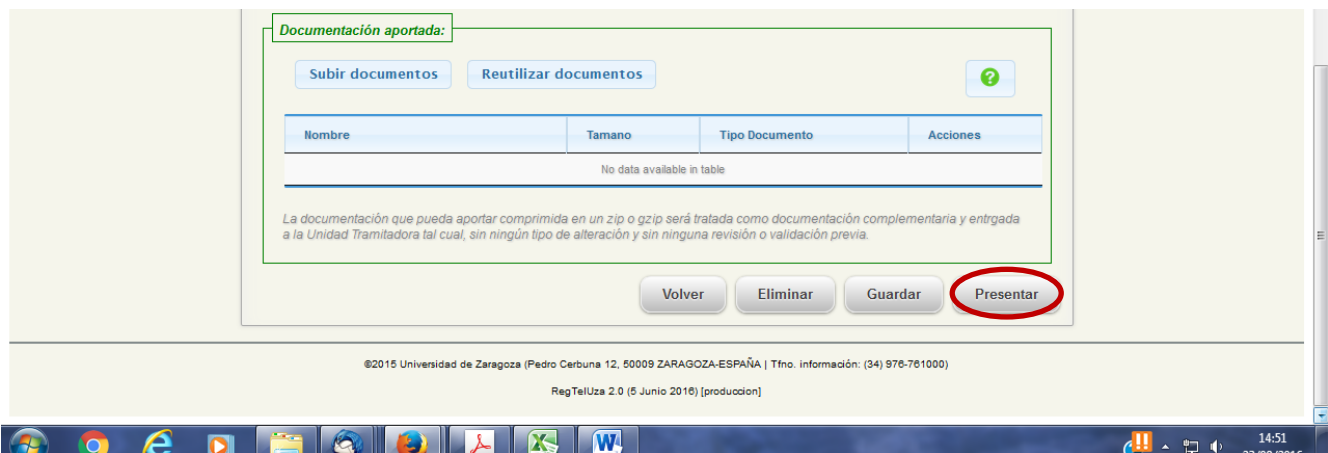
Documentación aportada:

Subir documentos Reutilizar documentos ?

| Nombre | Tamano | Tipo Documento | Acciones |
|---|---|---|---|
| No data available in table | | | |

La documentación que pueda aportar comprimida en un zip o gzip será tratada como documentación complementaria y entrgada a la Unidad Tramitadora tal cual, sin ningún tipo de alteración y sin ninguna revisión o validación previa.

Volver Eliminar Guardar Presentar

©2015 Universidad de Zaragoza (Pedro Cerbuna 12, 50009 ZARAGOZA-ESPAÑA | Tfno. información: (34) 976-761000)

RegTelUza 2.0 (5 Junio 2016) [produccion]

14:51
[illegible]